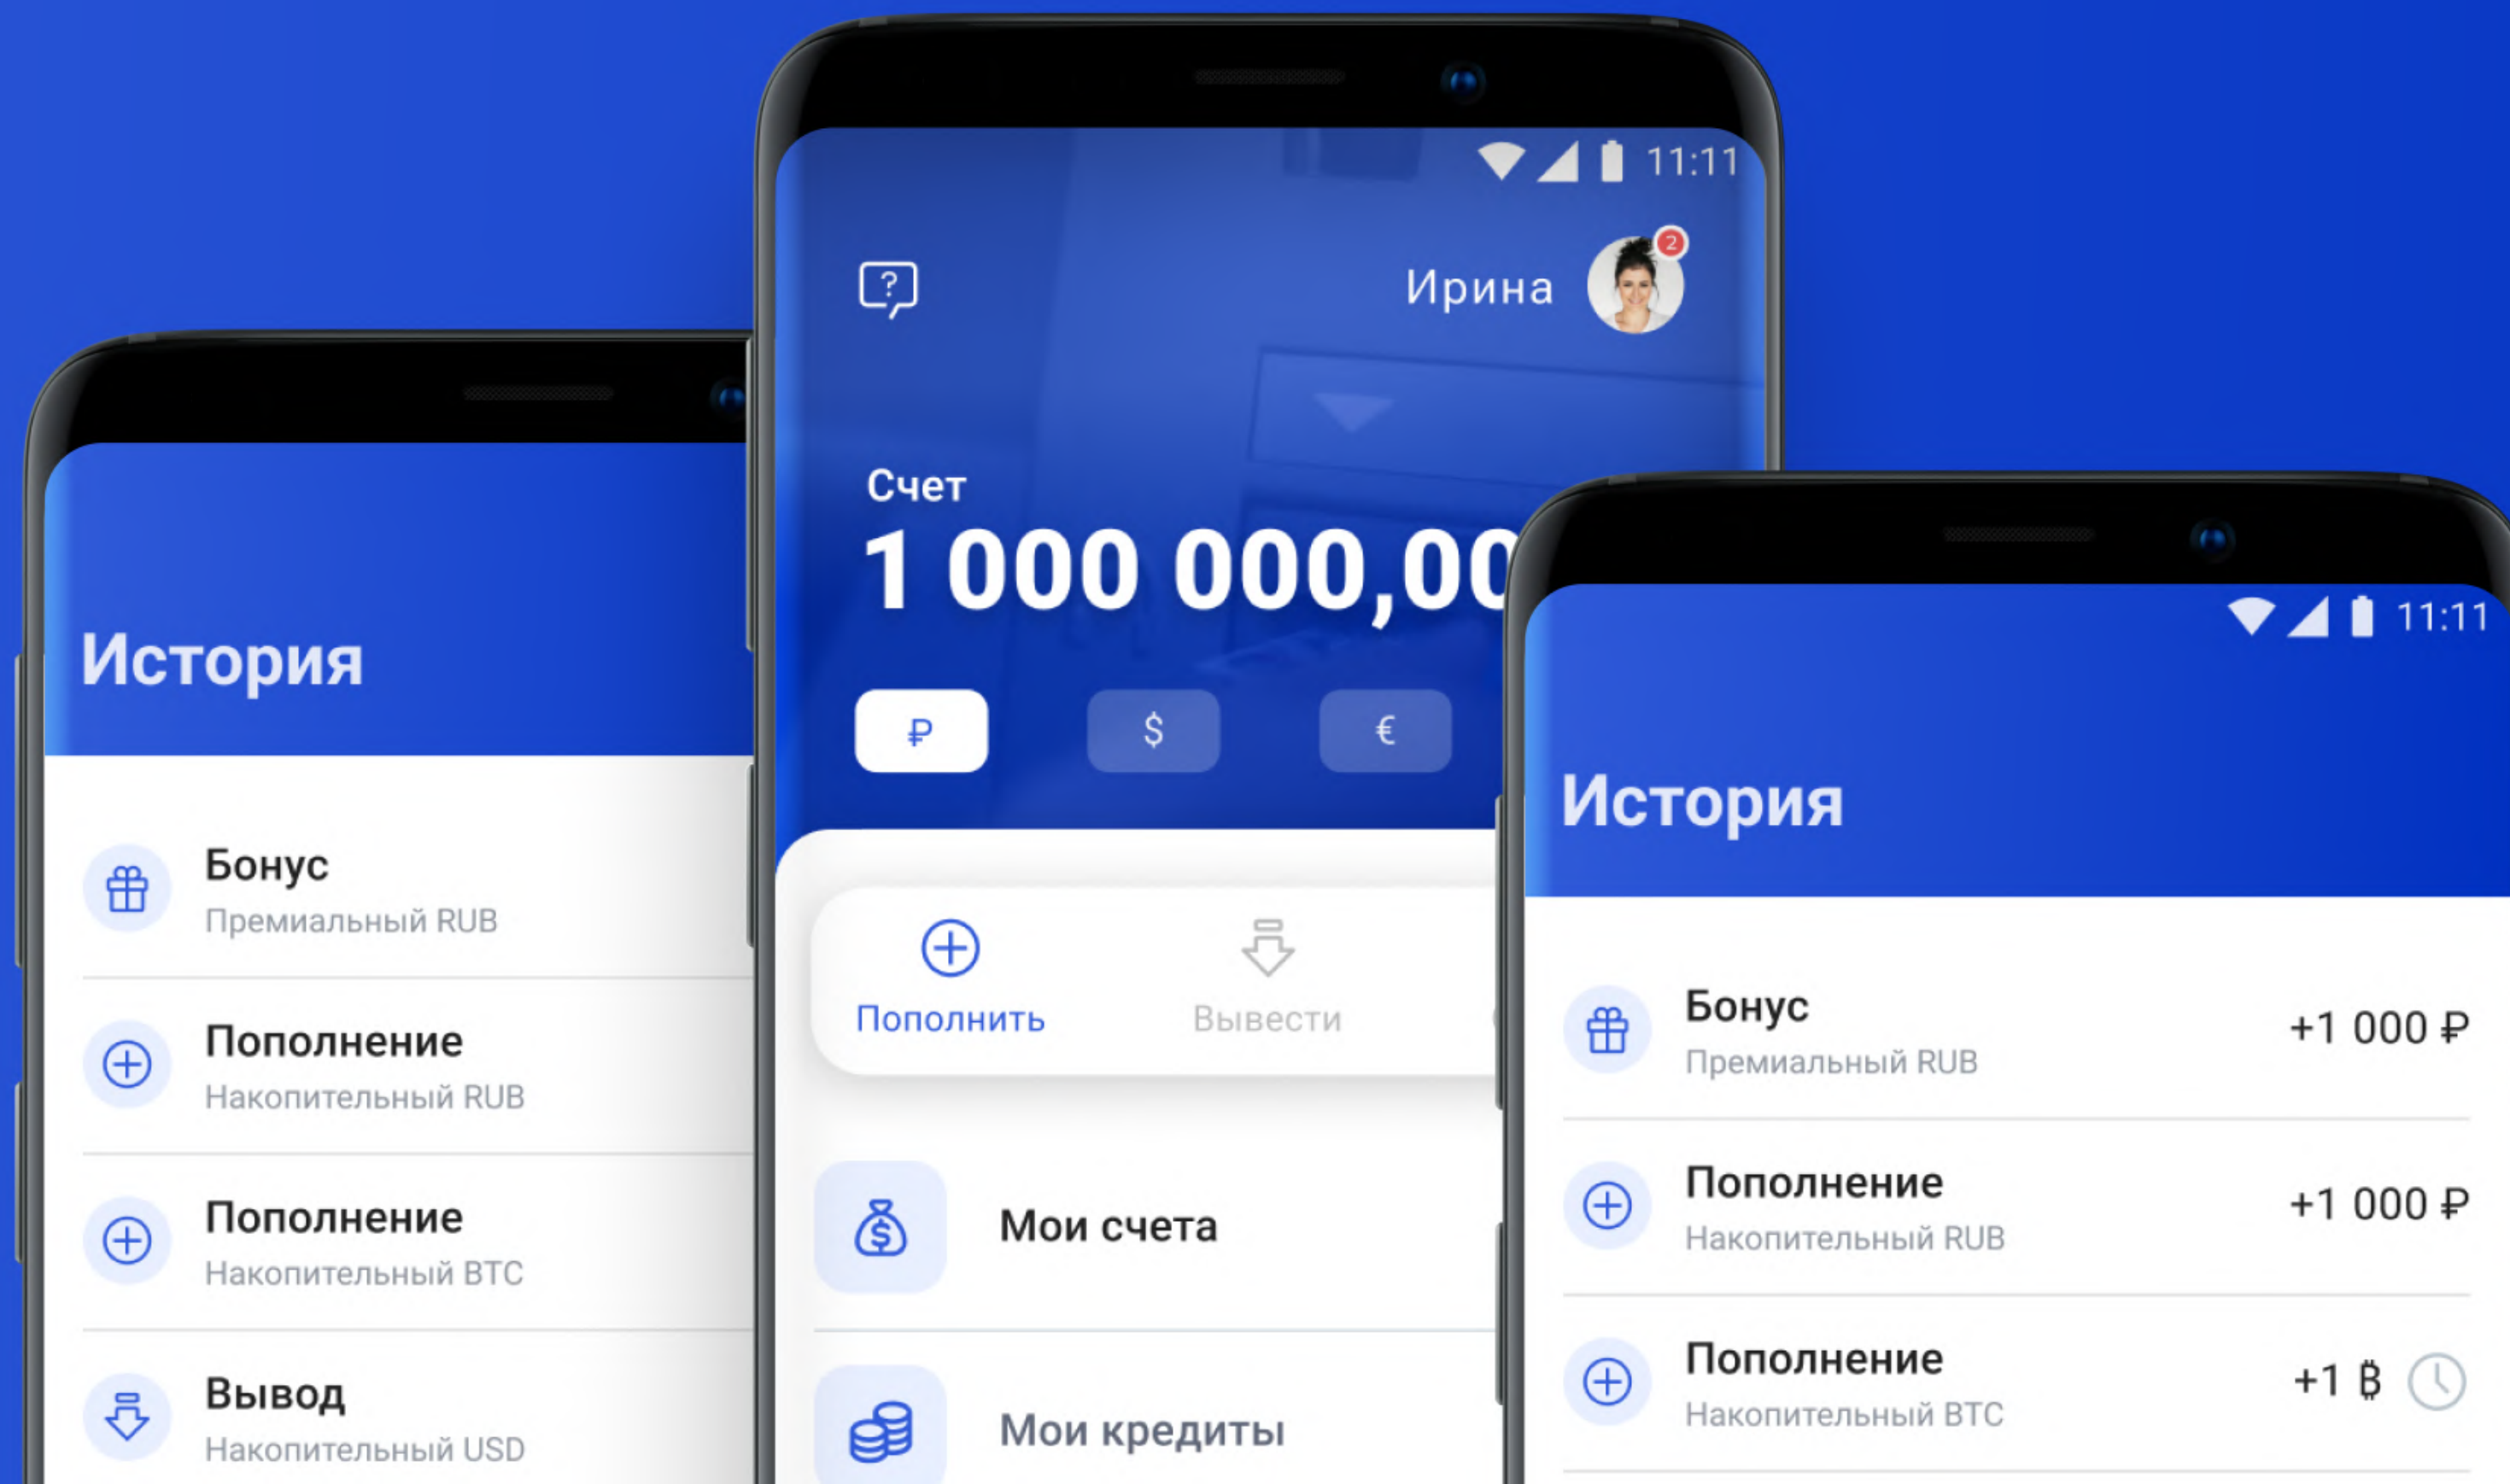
История

Бонус
Премиальный RUB

Пополнение
Накопительный RUB

Пополнение
Накопительный BTC

Вывод
Накопительный USD

11:11

Ирина 2

Счет
1 000 000,00

₽ $ €

Пополнить Вывести

Мои счета

Мои кредиты

11:11

История

Бонус
Премиальный RUB
+1 000 ₽

Пополнение
Накопительный RUB
+1 000 ₽

Пополнение
Накопительный BTC
+1 ฿